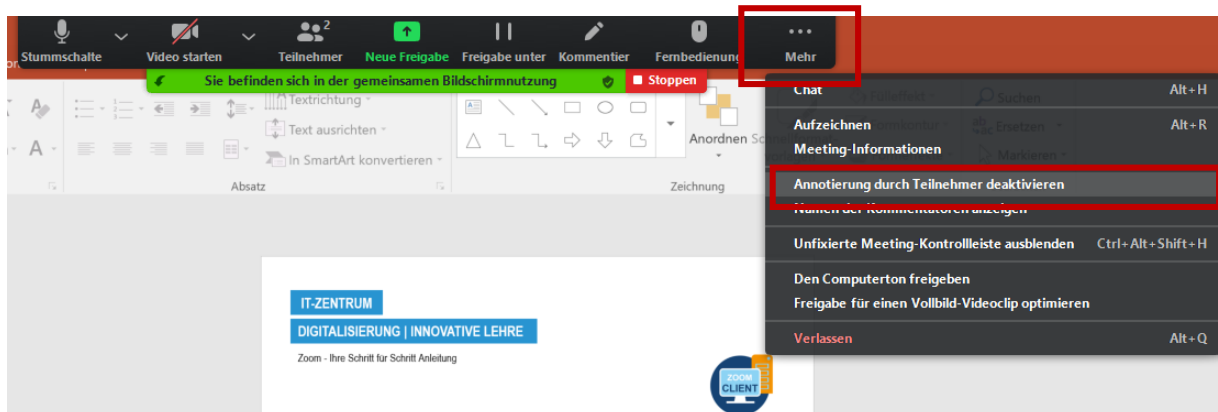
Stummschalte Video starten Teilnehmer 2 Neue Freigabe Freigabe unter Kommentier Fernbedienung Mehr

Sie befinden sich in der gemeinsamen Bildschirmnutzung Stoppen

Textrichtung
Text ausrichten
In SmartArt konvertieren
Absatz
Anordnen
Zeichnung
Suchen
Ersetzen
Markieren

Chat Alt+H
Aufzeichnen Alt+R
Meeting-Informationen
Annotierung durch Teilnehmer deaktivieren
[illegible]
Unfixierte Meeting-Kontrollleiste ausblenden Ctrl+Alt+Shift+H
Den Computerton freigeben
Freigabe für einen Vollbild-Videoclip optimieren
Verlassen Alt+Q

IT-ZENTRUM
DIGITALISIERUNG | INNOVATIVE LEHRE
Zoom - Ihre Schritt für Schritt Anleitung
ZOOM CLIENT